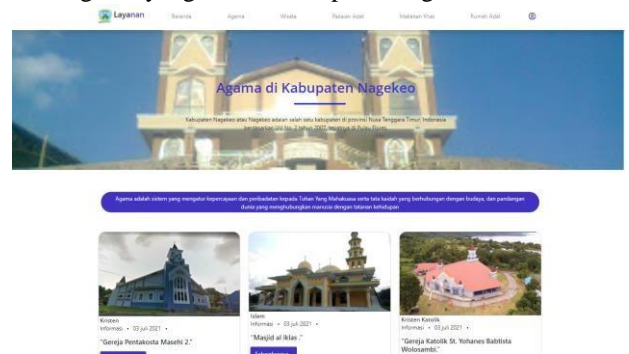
Layanan Beranda Agama Wisata Pakaian Adat Makanan Khas Rumah Adat

Agama di Kabupaten Nagekeo

Kabupaten Nagekeo atau Nagekeo adalah salah satu kabupaten di provinsi Nusa Tenggara Timur, Indonesia berdasarkan UU No. 2 tahun 2007, terletak di Pulau Flores

Agama adalah sistem yang mengatur kepercayaan dan peribadatan kepada Tuhan Yang Mahakuasa serta tata kaidah yang berhubungan dengan budaya, dan pandangan dunia yang menghubungkan manusia dengan tatanan kehidupan

Kristen
Informasi • 03 juli 2021 •
"Gereja Pentakosta Masehi 2."

Islam
Informasi • 03 juli 2021 •
"Masjid al Iklas."
Selengkapnya

Kristen Katolik
Informasi • 03 juli 2021 •
"Gereja Katolik St. Yohanes Babtista Wolosambi."